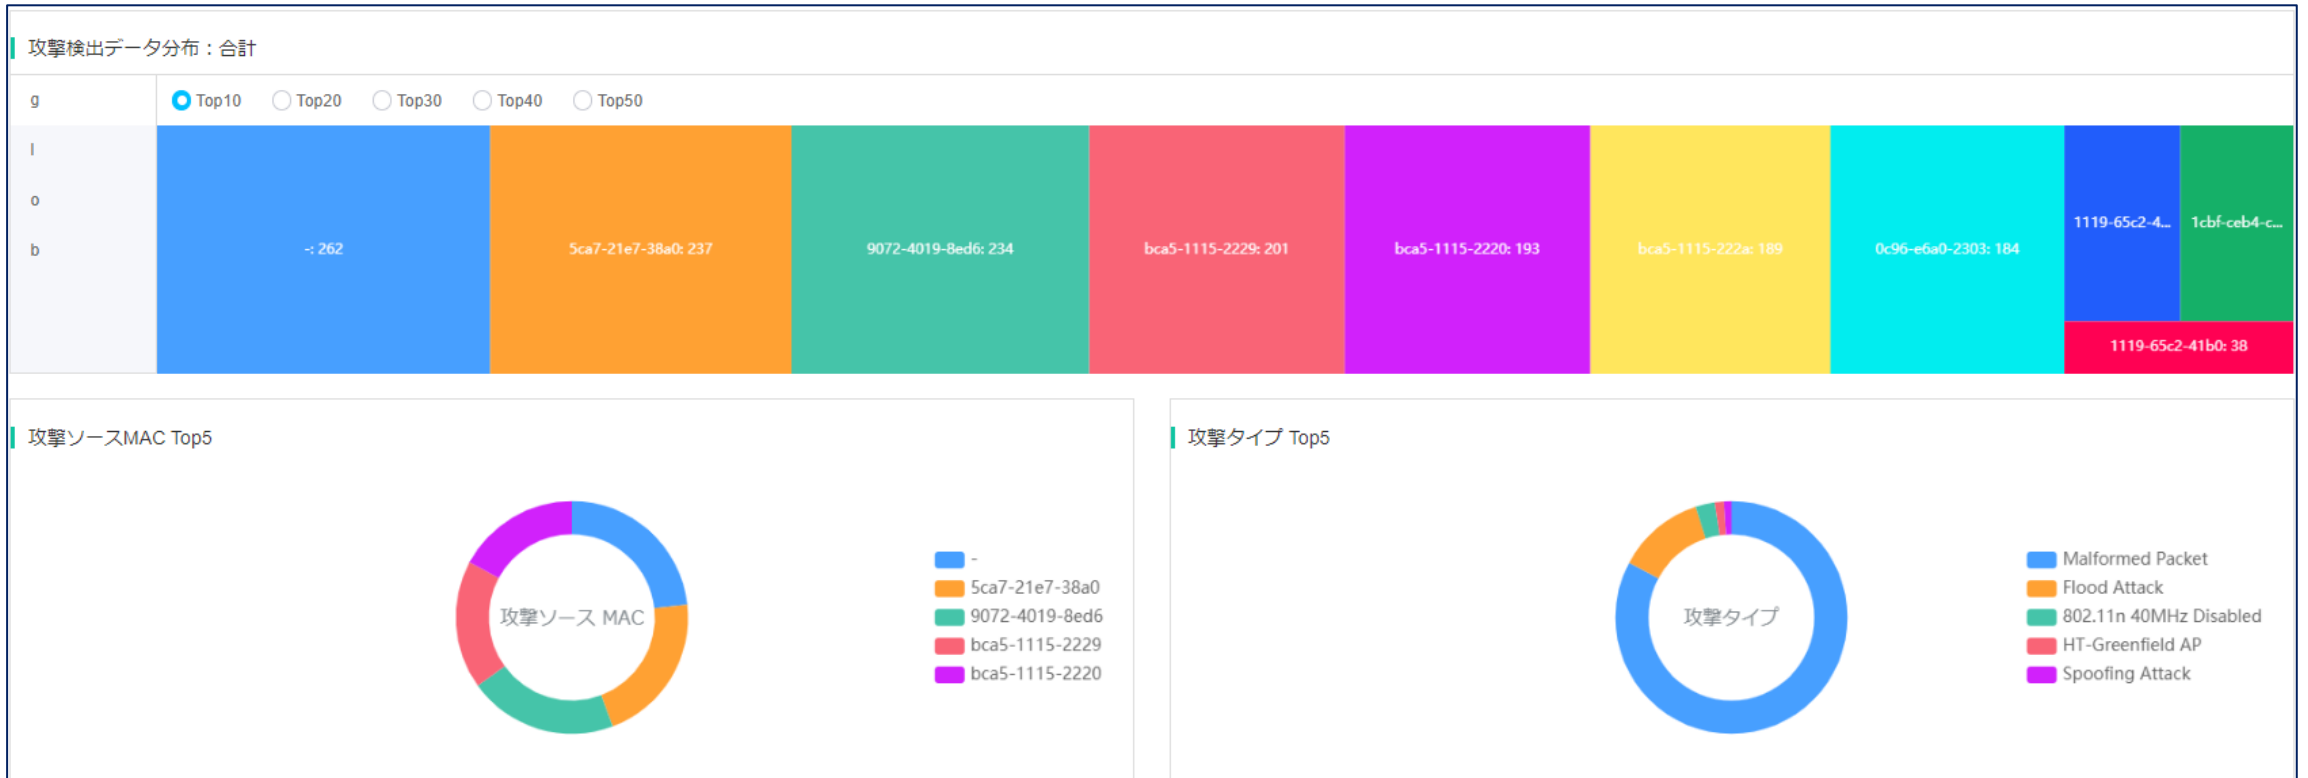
攻撃検出データ分布：合計

g

Top10 Top20 Top30 Top40 Top50

l
o
b

-: 262
5ca7-21e7-38a0: 237
9072-4019-8ed6: 234
bca5-1115-2229: 201
bca5-1115-2220: 193
bca5-1115-222a: 189
0c96-e6a0-2303: 184
1119-65c2-4...
1cbf-ceb4-c...
1119-65c2-41b0: 38

攻撃ソースMAC Top5

攻撃ソース MAC

-
5ca7-21e7-38a0
9072-4019-8ed6
bca5-1115-2229
bca5-1115-2220

攻撃タイプ Top5

攻撃タイプ

Malformed Packet
Flood Attack
802.11n 40MHz Disabled
HT-Greenfield AP
Spoofing Attack